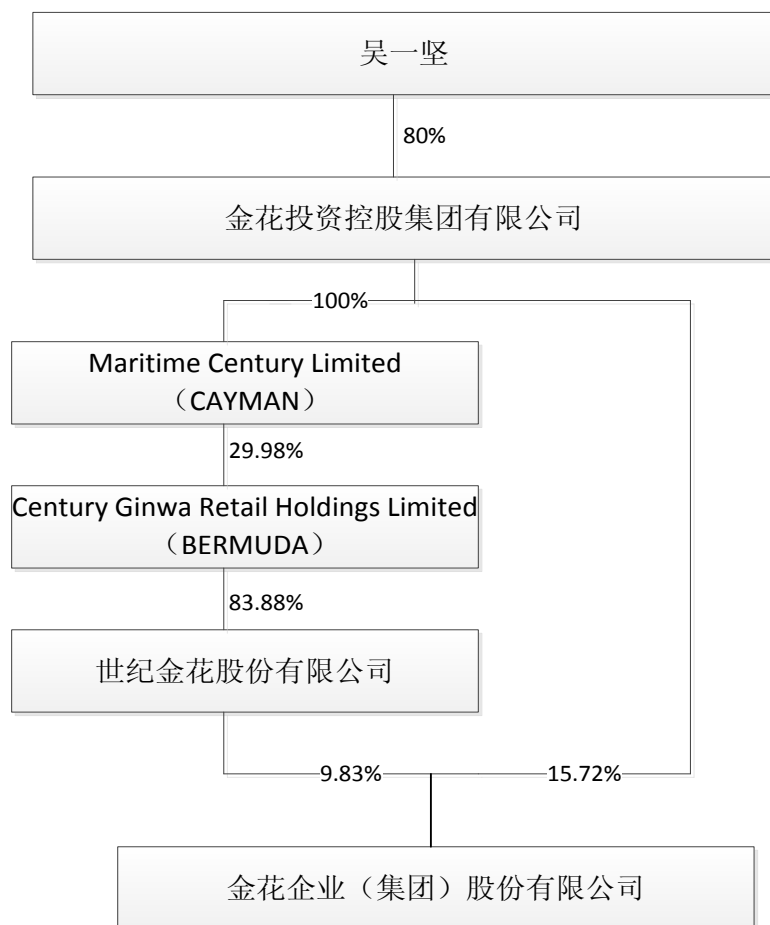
吴一坚

80%

金花投资控股集团有限公司

100%

Maritime Century Limited
（CAYMAN）

29.98%

Century Ginwa Retail Holdings Limited
（BERMUDA）

83.88%

世纪金花股份有限公司

9.83%

15.72%

金花企业（集团）股份有限公司